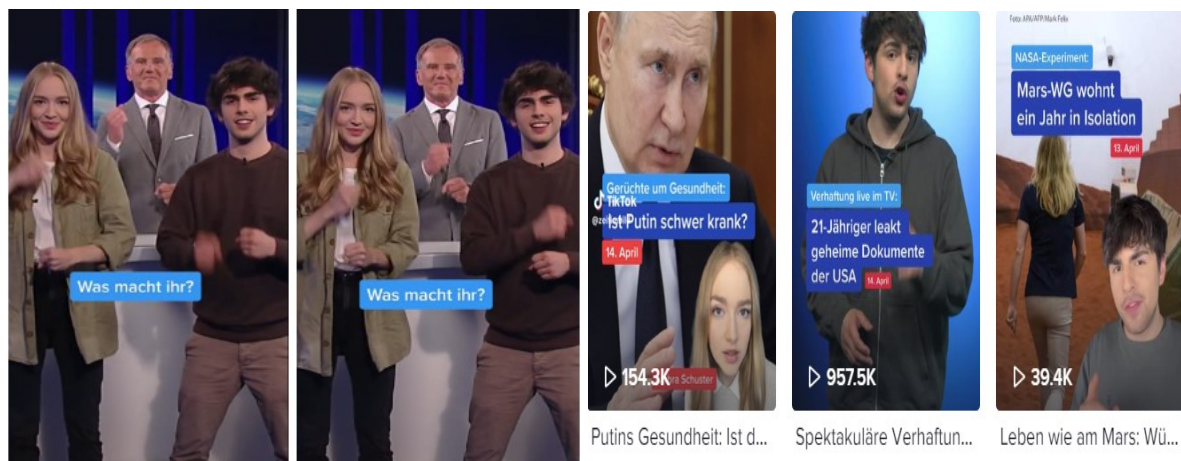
Was macht ihr?

Was macht ihr?

Gerüchte um Gesundheit:
Ist Putin schwer krank?
14. April
TikTok
@zei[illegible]
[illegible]ra Schuster
154.3K
Putins Gesundheit: Ist d...

Verhaftung live im TV:
21-Jähriger leakt geheime Dokumente der USA
14. April
957.5K
Spektakuläre Verhaftun...

Foto: APA/AFP/Mark Felix
NASA-Experiment:
Mars-WG wohnt ein Jahr in Isolation
13. April
39.4K
Leben wie am Mars: Wü...